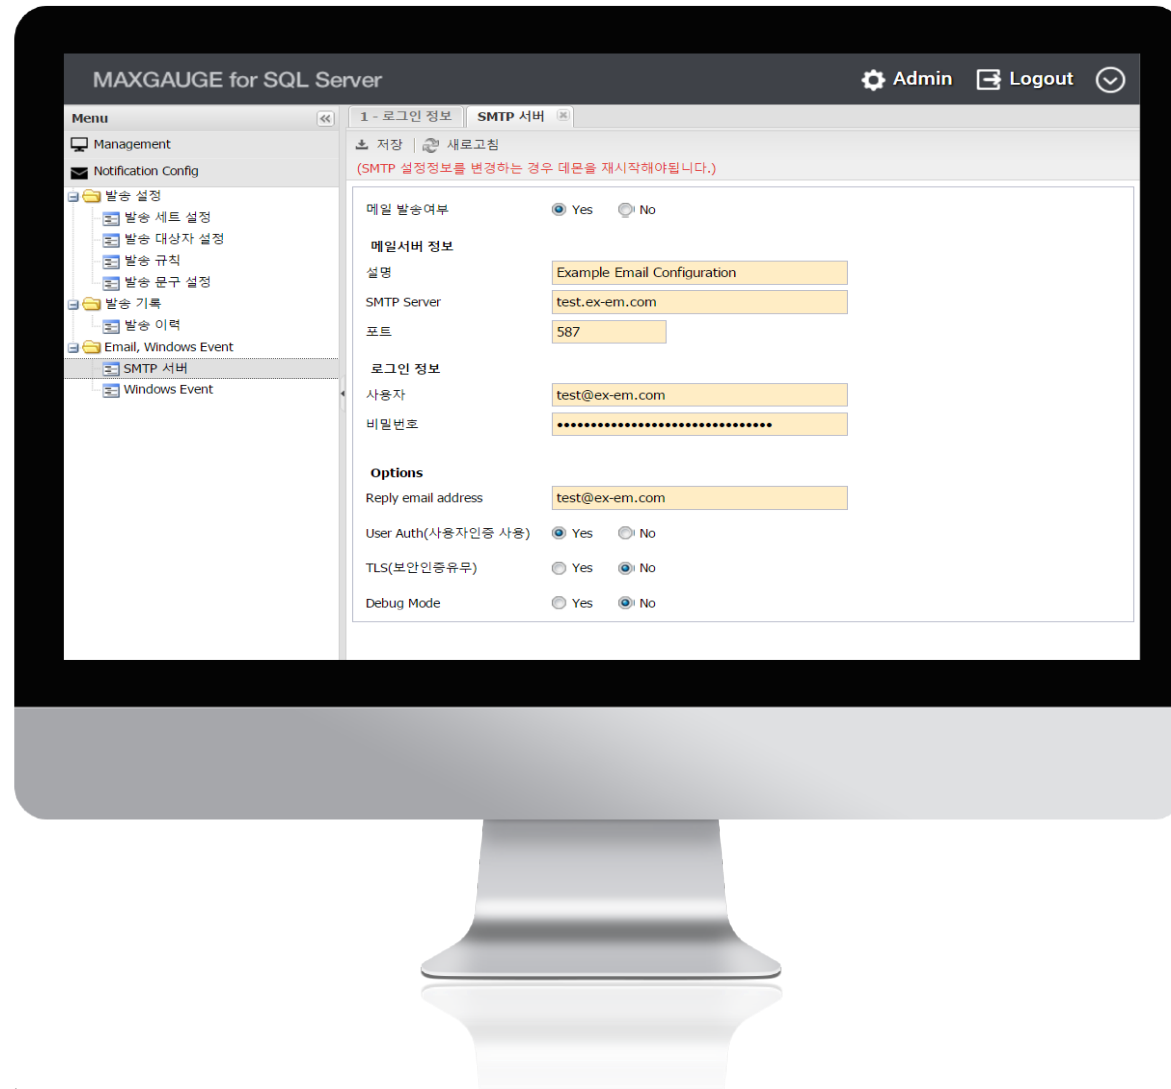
MAXGAUGE for SQL Server

Admin Logout

Menu

Management

Notification Config

발송 설정

발송 세트 설정

발송 대상자 설정

발송 규칙

발송 문구 설정

발송 기록

발송 이력

Email, Windows Event

SMTP 서버

Windows Event

1 - 로그인 정보 SMTP 서버

저장 새로고침

(SMTP 설정정보를 변경하는 경우 데몬을 재시작해야됩니다.)

메일 발송여부 Yes No

메일서버 정보

설명 Example Email Configuration

SMTP Server test.ex-em.com

포트 587

로그인 정보

사용자 test@ex-em.com

비밀번호 ••••••••••••••••••••••••••••••••

Options

Reply email address test@ex-em.com

User Auth(사용자인증 사용) Yes No

TLS(보안인증유무) Yes No

Debug Mode Yes No